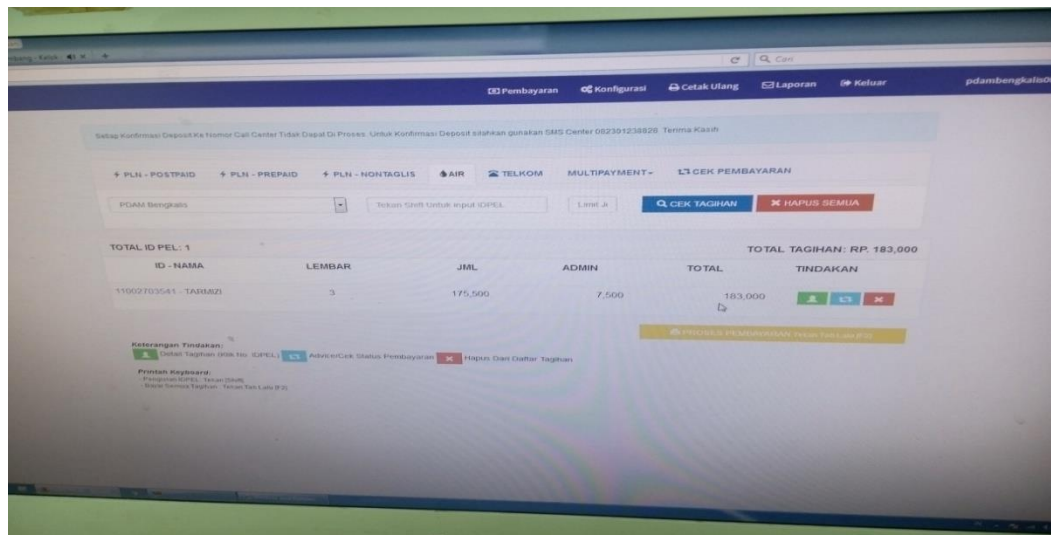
Pembayaran Konfigurasi Cetak Ulang Laporan Keluar pdambengkalis0

Q Cari

Setiap Konfirmasi Deposit Ke Nomor Call Center Tidak Dapat Di Proses. Untuk Konfirmasi Deposit silahkan gunakan SMS Center 082301238828. Terima Kasih

PLN - POSTPAID PLN - PREPAID PLN - NONTAGLIS AIR TELKOM MULTIPAYMENT CEK PEMBAYARAN

PDAM Bengkalis

Tekan Shift Untuk input IDPEL

Limit Jt

CEK TAGIHAN

HAPUS SEMUA

TOTAL ID PEL: 1

TOTAL TAGIHAN: RP. 183,000

| ID - NAMA | LEMBAR | JML | ADMIN | TOTAL | TINDAKAN |
|---|---|---|---|---|---|
| 11002703541 - TARMIZI | 3 | 175,500 | 7,500 | 183,000 | |

PROSES PEMBAYARAN Tekan Tab Lalu [F2]

Keterangan Tindakan:
Detail Tagihan (Klik No. IDPEL) Advice/Cek Status Pembayaran Hapus Dari Daftar Tagihan

Printah Keyboard:
- Pengisian IDPEL : Tekan [Shift]
- Bayar Semua Tagihan : Tekan Tab Lalu [F2]